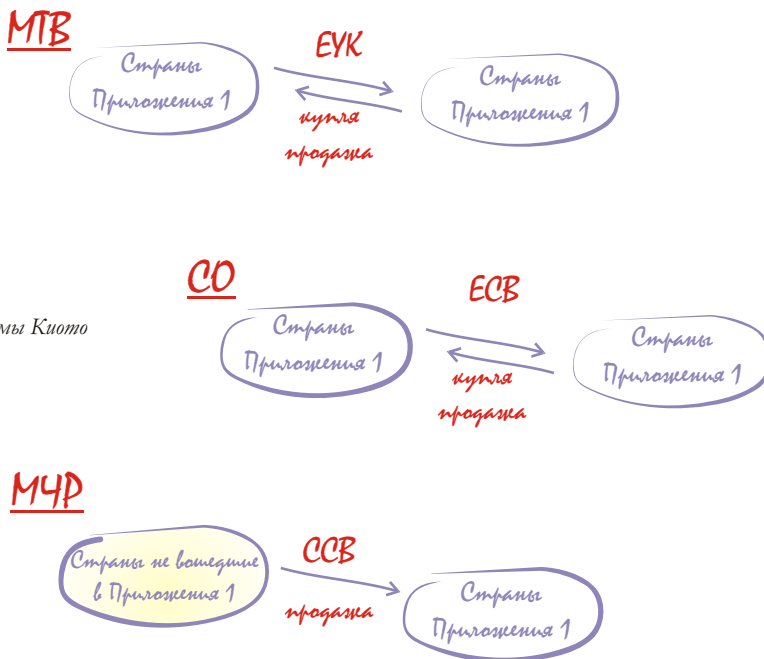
МТВ

Страны Приложения 1

ЕУК

купля продажа

Страны Приложения 1

мы Киото

СО

Страны Приложения 1

ЕСВ

купля продажа

Страны Приложения 1

МЧР

Страны не вошедшие в Приложения 1

ССВ

продажа

Страны Приложения 1